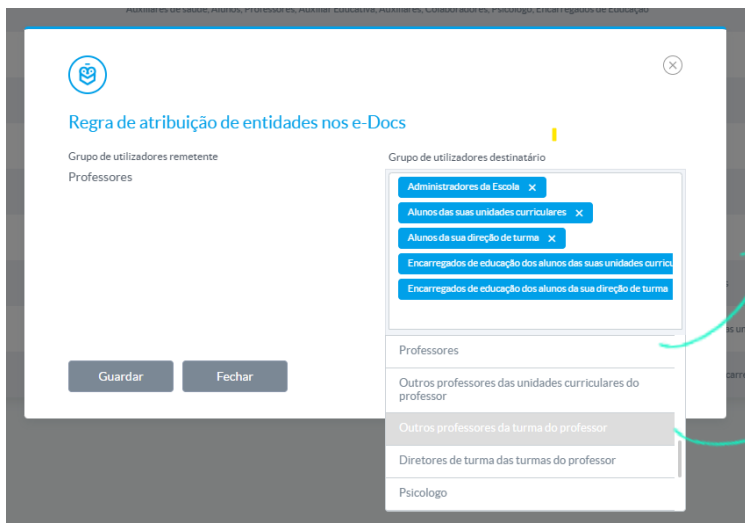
Auxiliares de saúde, Alunos, Professores, Auxiliar Educativa, Auxiliares, Colaboradores, Psicólogo, Encarregados de educação

Regra de atribuição de entidades nos e-Docs

Grupo de utilizadores remetente
Professores

Grupo de utilizadores destinatário
Administradores da Escola ×
Alunos das suas unidades curriculares ×
Alunos da sua direção de turma ×
Encarregados de educação dos alunos das suas unidades curricu
Encarregados de educação dos alunos da sua direção de turma

Professores
Outros professores das unidades curriculares do professor
Outros professores da turma do professor
Diretores de turma das turmas do professor
Psicologo

Guardar
Fechar